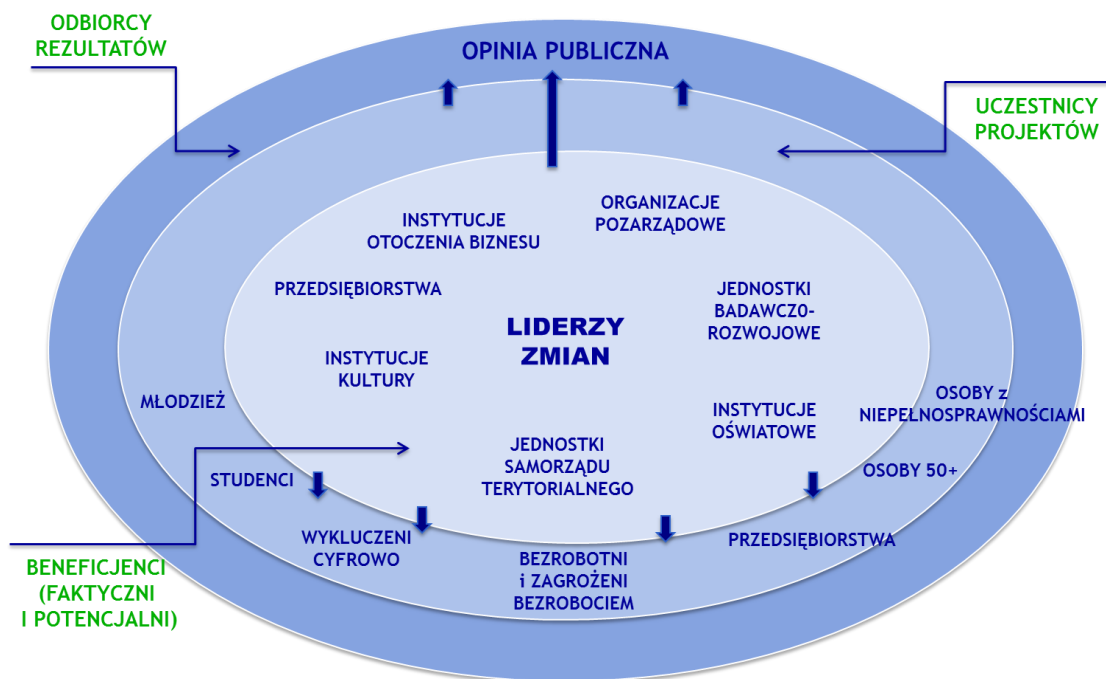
ODBIORCY REZULTATÓW

OPINIA PUBLICZNA

UCZESTNICY PROJEKTÓW

INSTYTUCJE OTOCZENIA BIZNESU

ORGANIZACJE POZARZĄDOWE

PRZEDSIĘBIORSTWA

JEDNOSTKI BADAWCZ0-ROZWOJOWE

LIDERZY ZMIAN

INSTYTUCJE KULTURY

MŁODZIEŻ

OSOBY z NIEPEŁNOSPRAWNOŚCIAMI

INSTYTUCJE OŚWIATOWE

JEDNOSTKI SAMORZĄDU TERYTORIALNEGO

STUDENCI

OSOBY 50+

WYKLUCZENI CYFROWO

PRZEDSIĘBIORSTWA

BEZROBOTNI i ZAGROŻENI BEZROBOCIEM

BENEFICJENCI (FAKTYCZNI I POTENCJALNI)